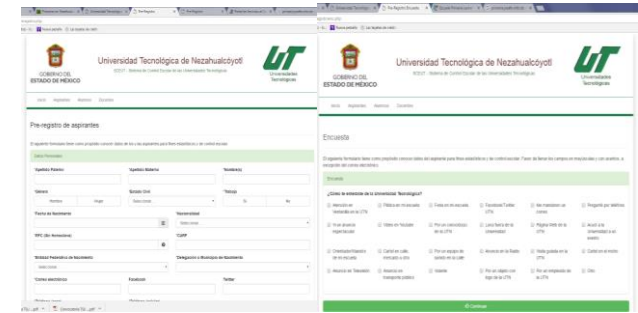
GOBIERNO DEL ESTADO DE MÉXICO

Universidad Tecnológica de Nezahualcóyotl

Universidades Tecnológicas

Pre-registro de aspirantes

Datos Personales

*Apellido Paterno

*Apellido Materno

*Nombre(s)

*Género

Hombre

Mujer

Estado Civil

*Trabaja

Si

No

*Fecha de Nacimiento

*Nacionalidad

RFC (Sin Homoclave)

*CURP

*Entidad Federativa de Nacimiento

*Delegación o Municipio de Nacimiento

*Correo electrónico

Facebook

Twitter

GOBIERNO DEL ESTADO DE MÉXICO

Universidad Tecnológica de Nezahualcóyotl

Universidades Tecnológicas

Encuesta

Encuesta

¿Cómo te enteraste de la Universidad Tecnológica?

Mención en

Publicidad en

Visita en tu escuela

Facebook/Twitter

Me invitaron un

Pregunta por teléfono

Te lo aconsejo

Video en Youtube

Por un conocido(a)

Lona fuera de la Universidad

Página Web de la Universidad

Acudí a la Universidad

Orientador

Cartel en calle

Por un equipo de

Anuncio en la Radio

Visita guiada en la UTN

Cartel en el metro

Anuncio en Televisión

Anuncio en transporte público

Volante

Por un volante con logo de la UTN

Por un empleado de la UTN

Otro

Continuar